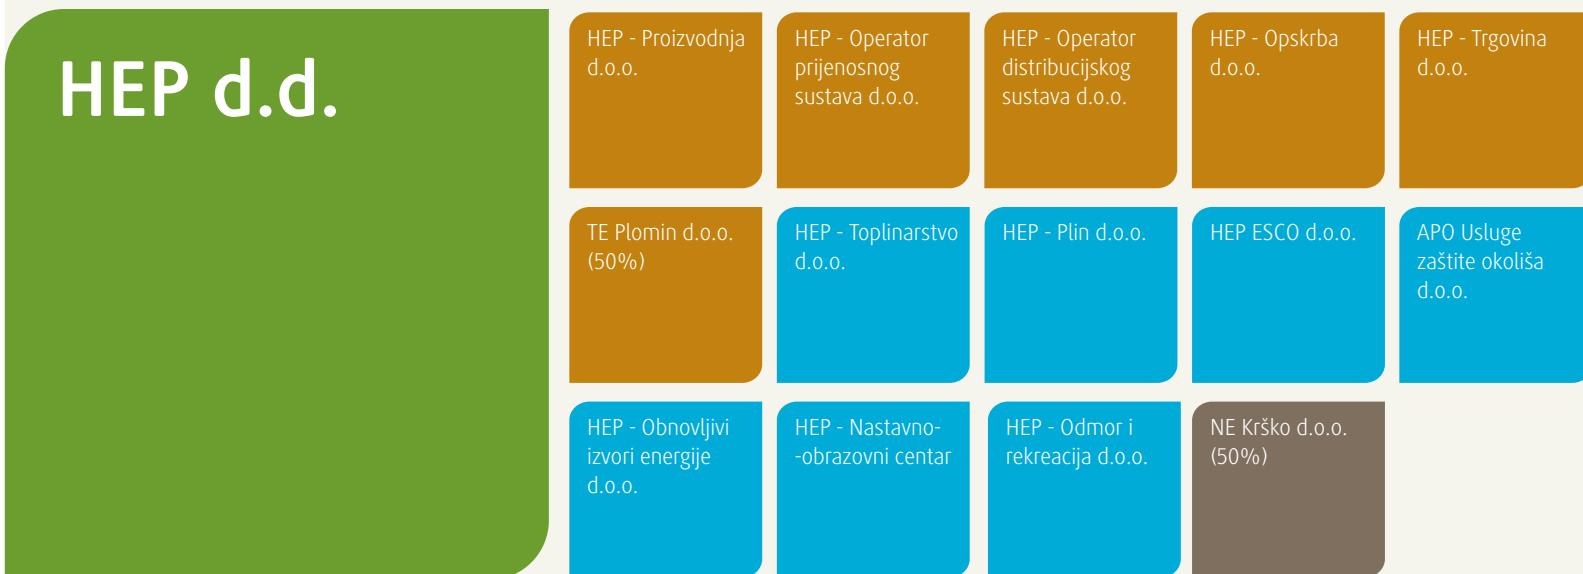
HEP d.d.

HEP - Proizvodnja d.o.o.

HEP - Operator prijenosnog sustava d.o.o.

HEP - Operator distribucijskog sustava d.o.o.

HEP - Opskrba d.o.o.

HEP - Trgovina d.o.o.

TE Plomin d.o.o. (50%)

HEP - Toplinarstvo d.o.o.

HEP - Plin d.o.o.

HEP ESCO d.o.o.

APO Usluge zaštite okoliša d.o.o.

HEP - Obnovljivi izvori energije d.o.o.

HEP - Nastavno-obrazovni centar

HEP - Odmor i rekreacija d.o.o.

NE Krško d.o.o. (50%)